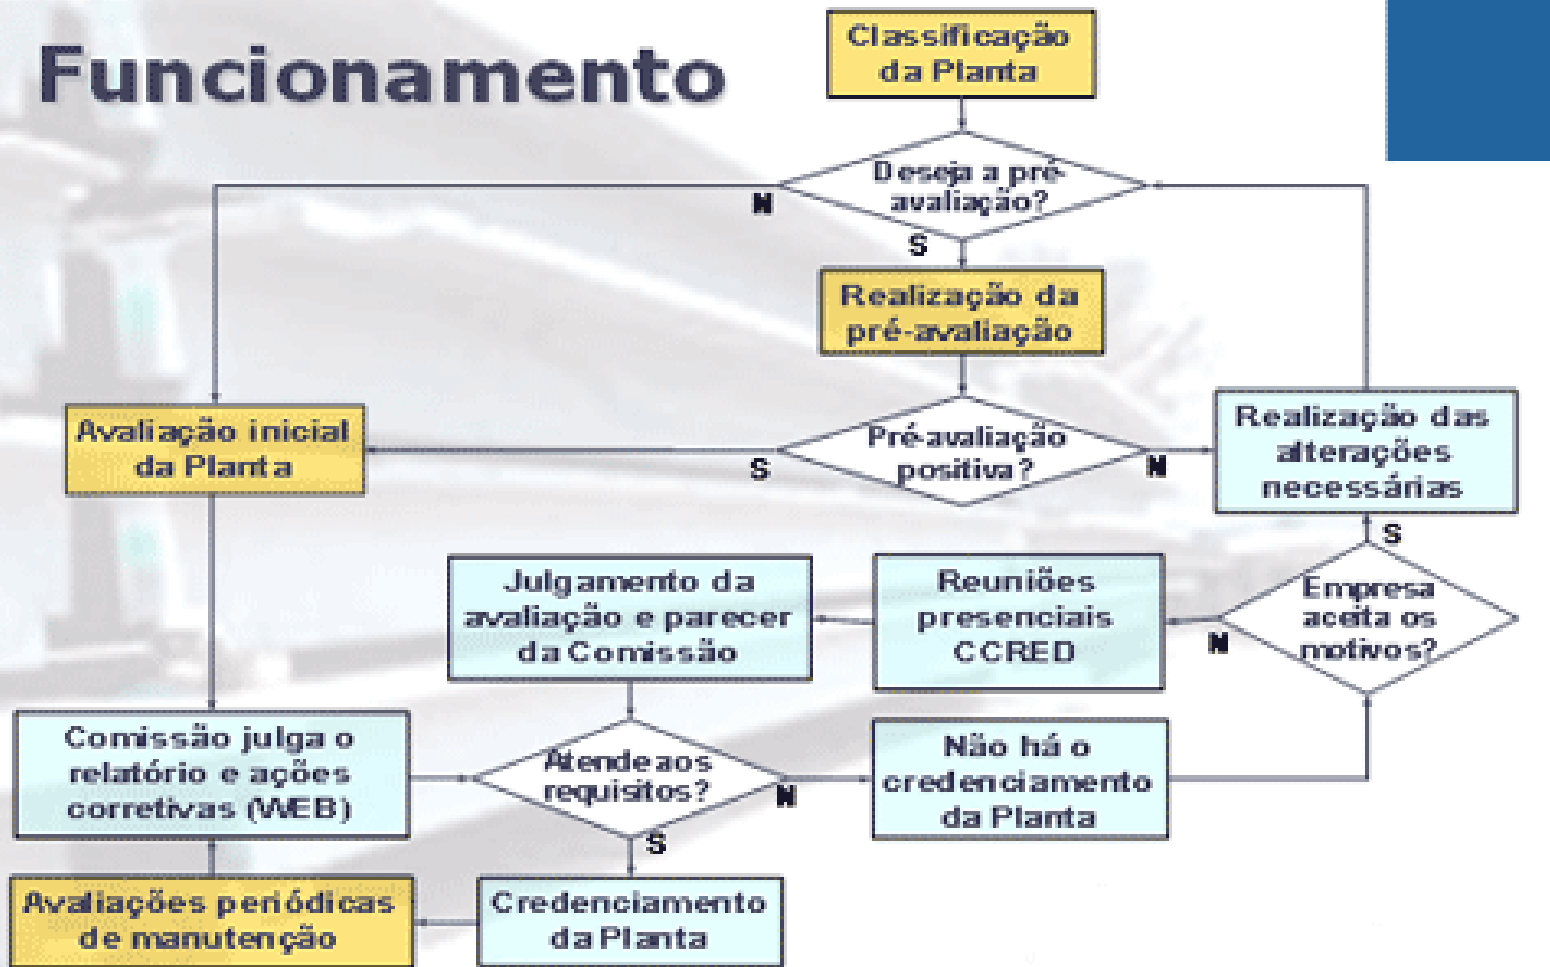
Funcionamento

Classificação da Planta

Deseja a pré-avaliação?

N

S

Realização da pré-avaliação

Avaliação inicial da Planta

S

Pré-avaliação positiva?

N

Realização das alterações necessárias

S

Julgamento da avaliação e parecer da Comissão

Reuniões presenciais CCRED

N

Empresa aceita os motivos?

Comissão julga o relatório e ações corretivas (WEB)

Atende aos requisitos?

N

Não há o credenciamento da Planta

S

Avaliações periódicas de manutenção

Credenciamento da Planta